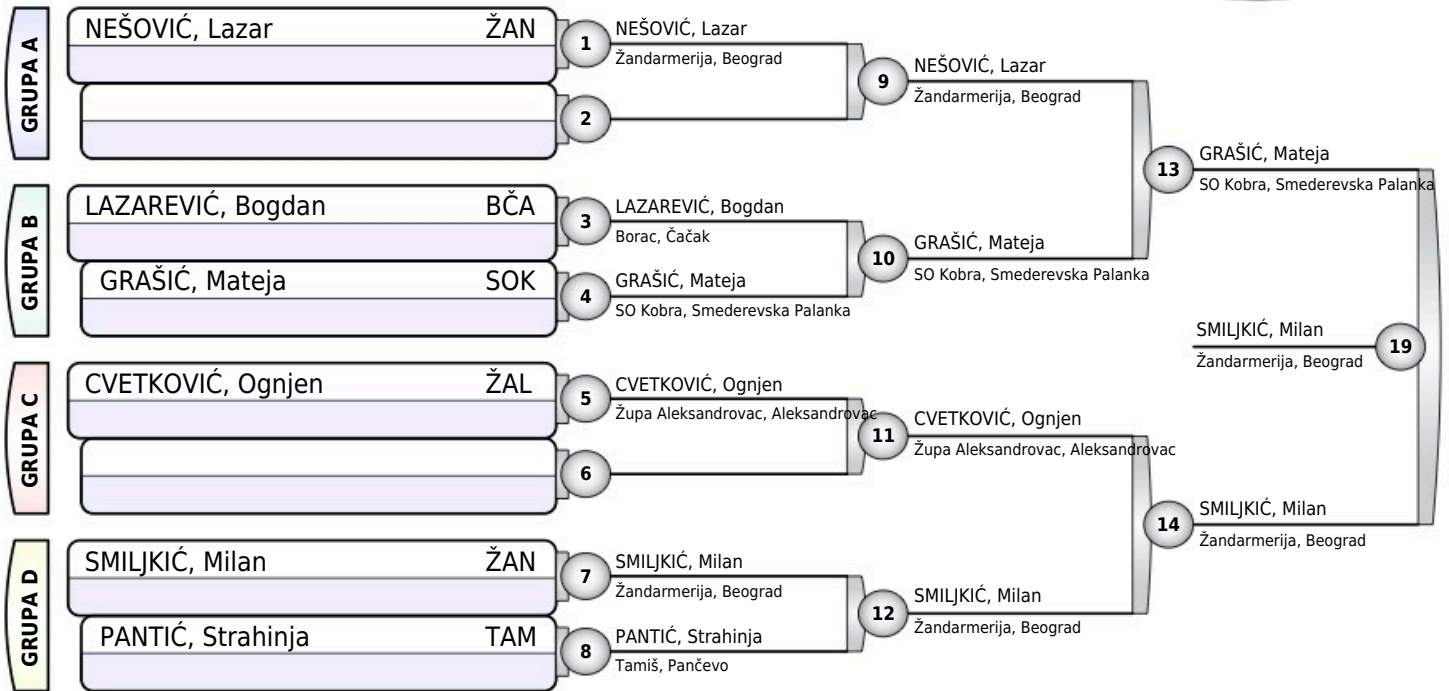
GRUPA A
NEŠOVIĆ, Lazar ŽAN
1
NEŠOVIĆ, Lazar
Žandarmerija, Beograd
2
9
NEŠOVIĆ, Lazar
Žandarmerija, Beograd

GRUPA B
LAZAREVIĆ, Bogdan BČA
3
LAZAREVIĆ, Bogdan
Borac, Čačak
GRAŠIĆ, Mateja SOK
4
GRAŠIĆ, Mateja
SO Kobra, Smederevska Palanka
10
GRAŠIĆ, Mateja
SO Kobra, Smederevska Palanka

13
GRAŠIĆ, Mateja
SO Kobra, Smederevska Palanka

SMILJKIĆ, Milan
Žandarmerija, Beograd
19

GRUPA C
CVETKOVIĆ, Ognjen ŽAL
5
CVETKOVIĆ, Ognjen
Župa Aleksandrovac, Aleksandrovac
6
11
CVETKOVIĆ, Ognjen
Župa Aleksandrovac, Aleksandrovac

14
SMILJKIĆ, Milan
Žandarmerija, Beograd

GRUPA D
SMILJKIĆ, Milan ŽAN
7
SMILJKIĆ, Milan
Žandarmerija, Beograd
PANTIĆ, Strahinja TAM
8
PANTIĆ, Strahinja
Tamiš, Pančevo
12
SMILJKIĆ, Milan
Žandarmerija, Beograd